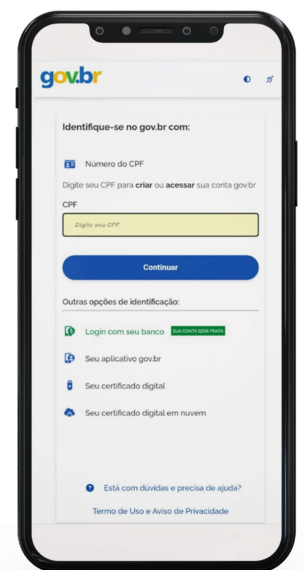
gov.br

Identifique-se no gov.br com:

Número do CPF

Digite seu CPF para **criar** ou **acessar** sua conta gov.br

CPF

Digite seu CPF

Continuar

Outras opções de identificação:

Login com seu banco SUA CONTA SERÁ PRATA

Seu aplicativo gov.br

Seu certificado digital

Seu certificado digital em nuvem

Está com dúvidas e precisa de ajuda?

Termo de Uso e Aviso de Privacidade